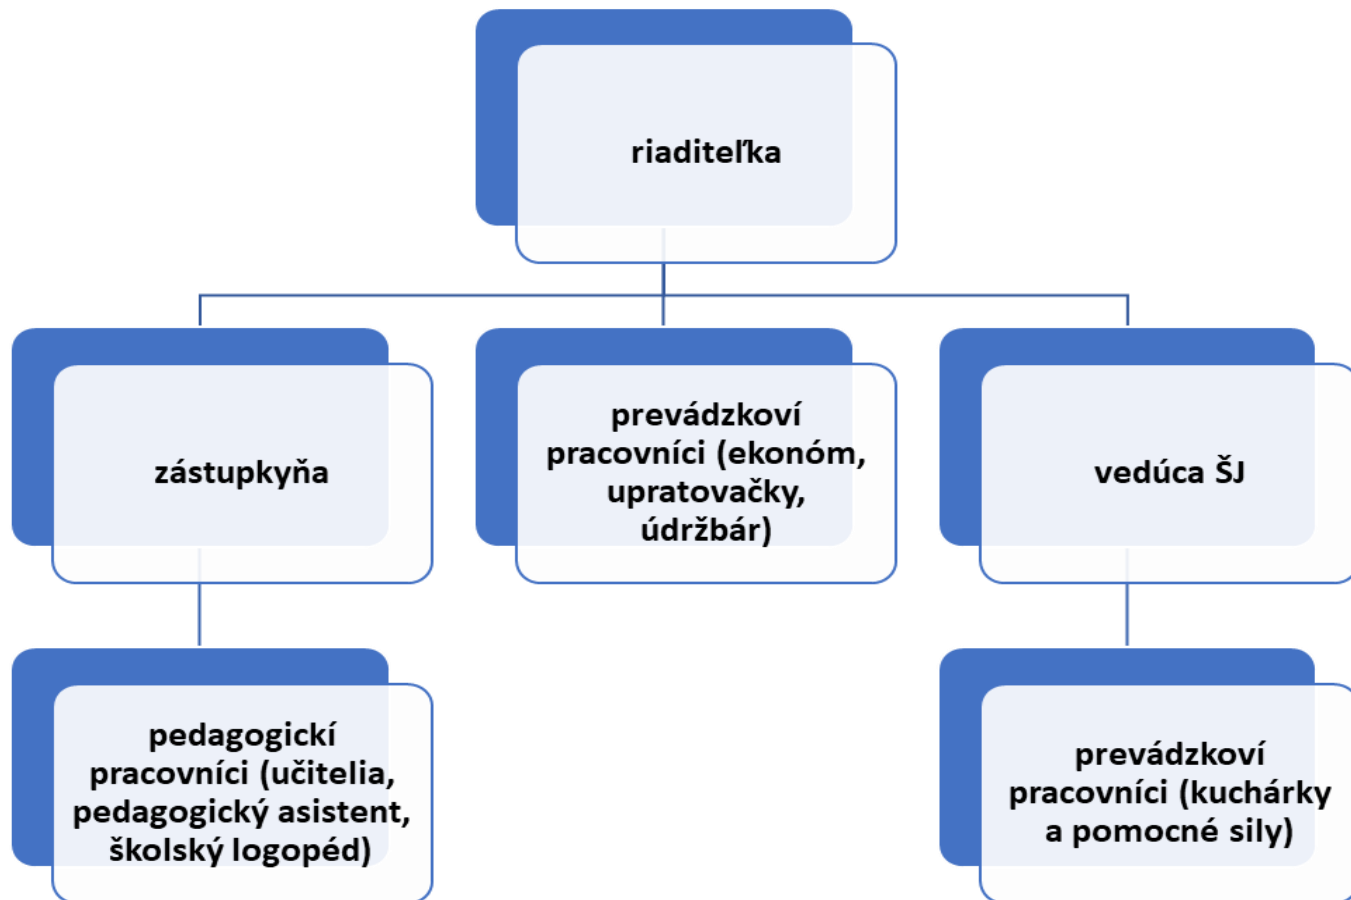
riaditeľka

zástupkyňa

prevádzkoví pracovníci (ekonóm, upratovačky, údržbár)

vedúca ŠJ

pedagogickí pracovníci (učitelia, pedagogický asistent, školský logopéd)

prevádzkoví pracovníci (kuchárky a pomocné sily)